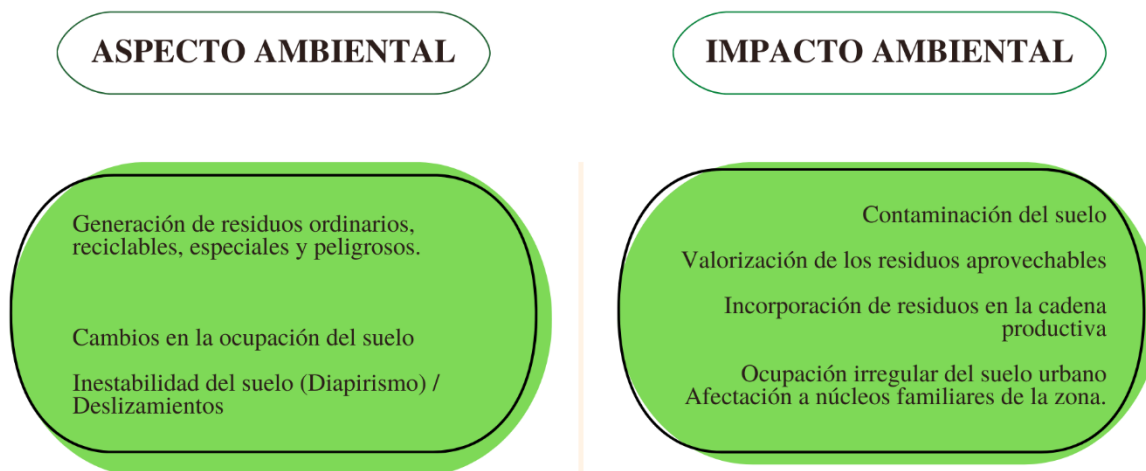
ASPECTO AMBIENTAL

IMPACTO AMBIENTAL

Generación de residuos ordinarios, reciclables, especiales y peligrosos.

Cambios en la ocupación del suelo

Inestabilidad del suelo (Diapirismo) / Deslizamientos

Contaminación del suelo

Valorización de los residuos aprovechables

Incorporación de residuos en la cadena productiva

Ocupación irregular del suelo urbano
Afectación a núcleos familiares de la zona.